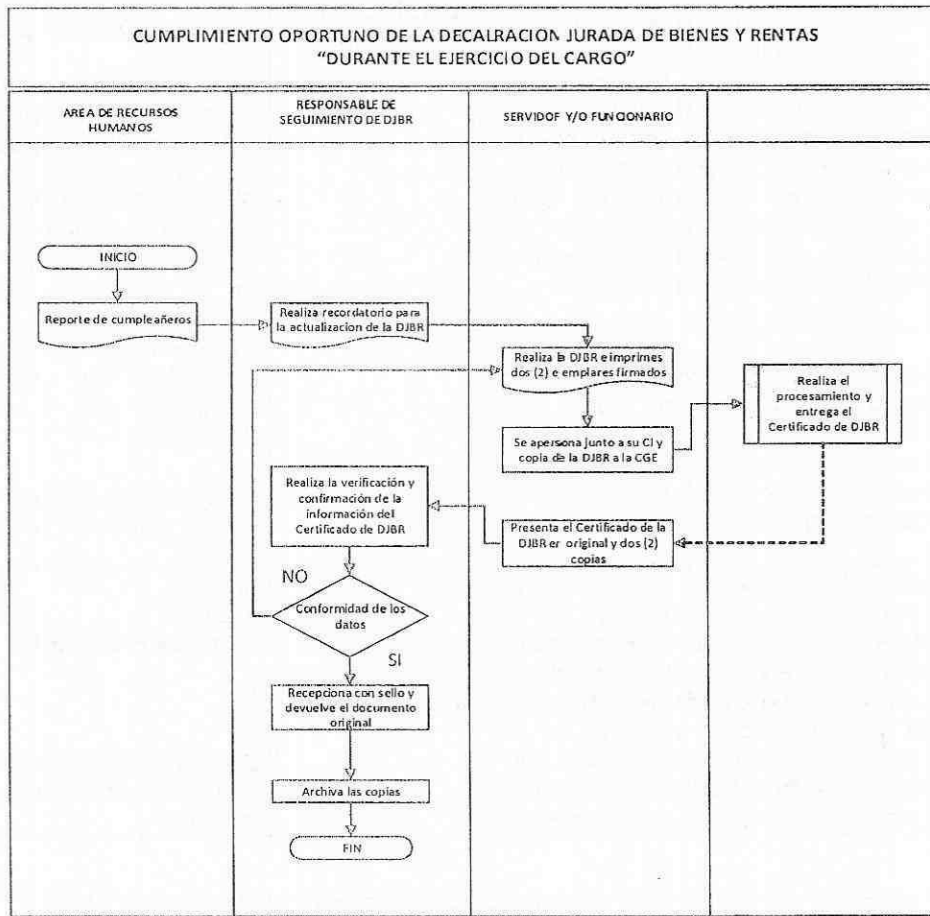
CUMPLIMIENTO OPORTUNO DE LA DECALRACION JURADA DE BIENES Y RENTAS
"DURANTE EL EJERCICIO DEL CARGO"

| AREA DE RECURSOS HUMANOS | RESPONSABLE DE SEGUIMIENTO DE DJBR | SERVIDOF Y/O FUNCIONARIO | |
|---|---|---|---|

INICIO

Reporte de cumpleañeros

Realiza recordatorio para la actualizacion de la DJBR

Realiza la DJBR e imprimes dos (2) e emplares firmados

Se apersona junto a su CI y copia de la DJBR a la CGE

Realiza el procesamiento y entrega el Certificado de DJBR

Presenta el Certificado de la DJBR er original y dos (2) copias

Realiza la verificación y confirmación de la información del Certificado de DJBR

NO

Conformidad de los datos

SI

Recepciona con sello y devuelve el documento original

Archiva las copias

FIN